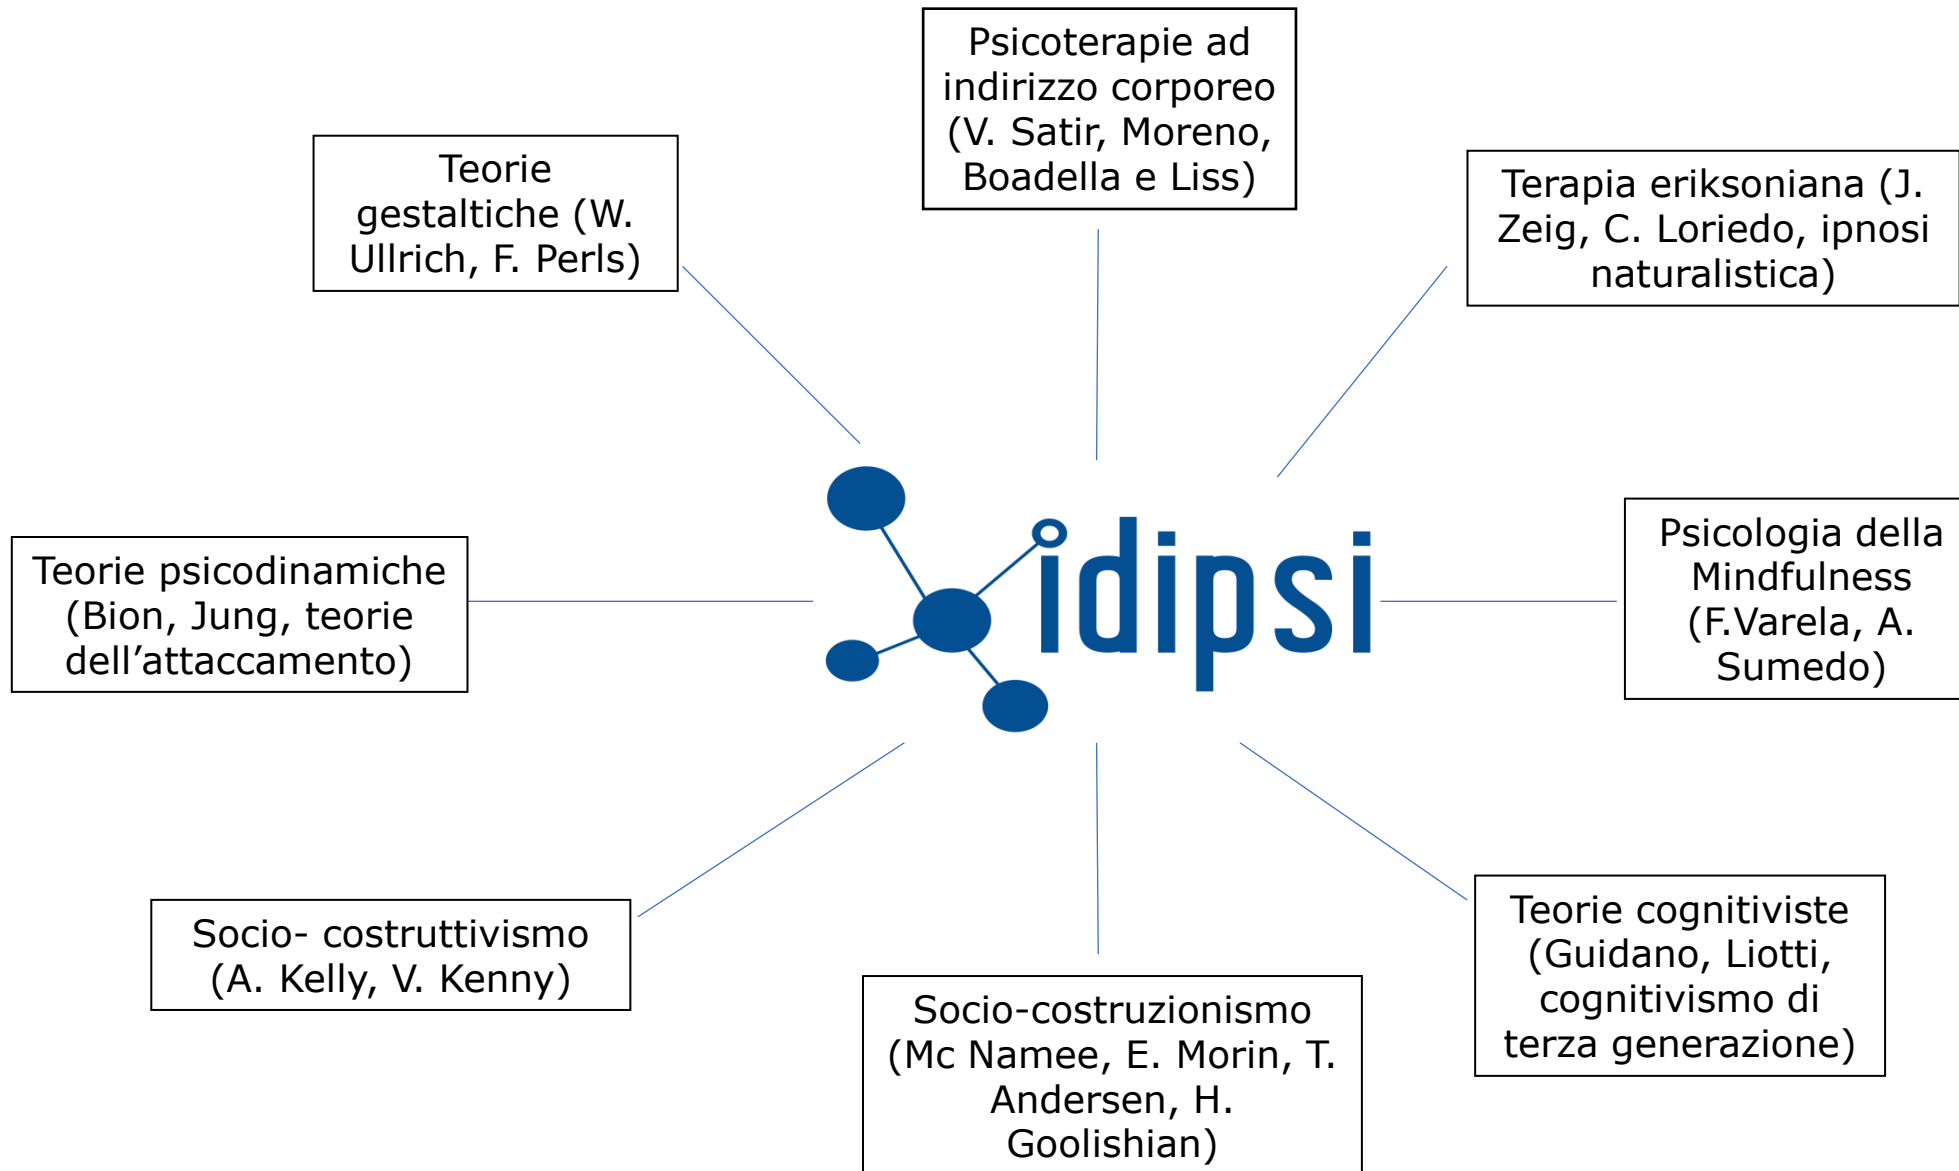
Psicoterapie ad indirizzo corporeo (V. Satir, Moreno, Boadella e Liss)

Teorie gestaltiche (W. Ullrich, F. Perls)

Terapia eriksoniana (J. Zeig, C. Loriedo, ipnosi naturalistica)

Teorie psicodinamiche (Bion, Jung, teorie dell’attaccamento)

idipsi

Psicologia della Mindfulness (F.Varela, A. Sumedo)

Socio- costruttivismo (A. Kelly, V. Kenny)

Socio-costruzionismo (Mc Namee, E. Morin, T. Andersen, H. Goolishian)

Teorie cognitiviste (Guidano, Liotti, cognitivismo di terza generazione)